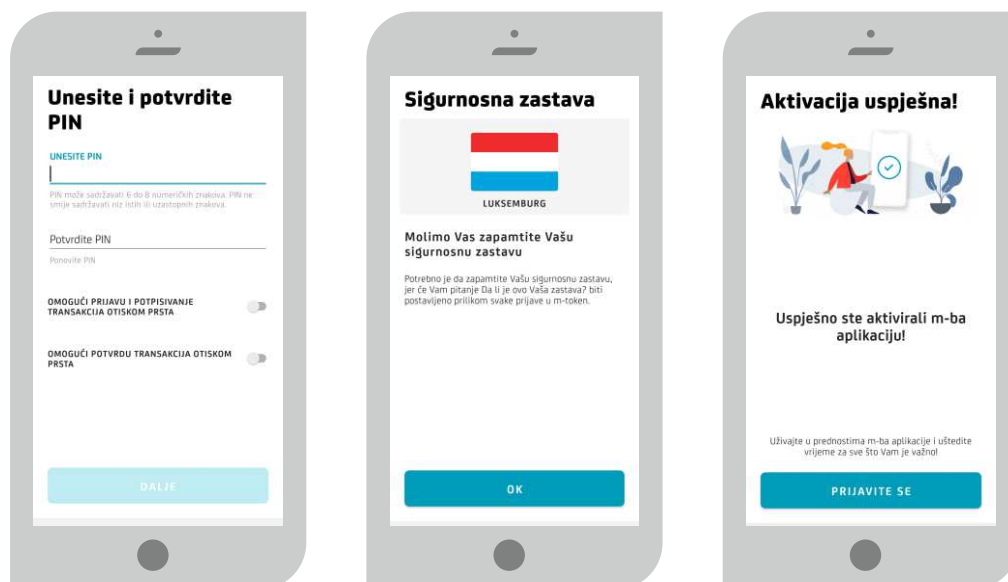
Unesite i potvrdite PIN

UNESITE PIN

PIN može sadržavati 6 do 8 numeričkih znakova. PIN ne smije sadržavati niz istih ili uzastopnih znakova.

Potvrdite PIN

Ponovite PIN

OMOGUĆI PRIJAVU I POTPISIVANJE TRANSAKCIJA OTISKOM PRSTA

OMOGUĆI POTVRDU TRANSAKCIJA OTISKOM PRSTA

DALJE

Sigurnosna zastava

LUKSEMBURG

Molimo Vas zapamtite Vašu sigurnosnu zastavu

Potrebno je da zapamtite Vašu sigurnosnu zastavu, jer će Vam pitanje Da li je ovo Vaša zastava? biti postavljeno prilikom svake prijave u m-token.

OK

Aktivacija uspješna!

Uspješno ste aktivirali m-ba aplikaciju!

Uživajte u prednostima m-ba aplikacije i uštedite vrijeme za sve što Vam je važno!

PRIJAVITE SE